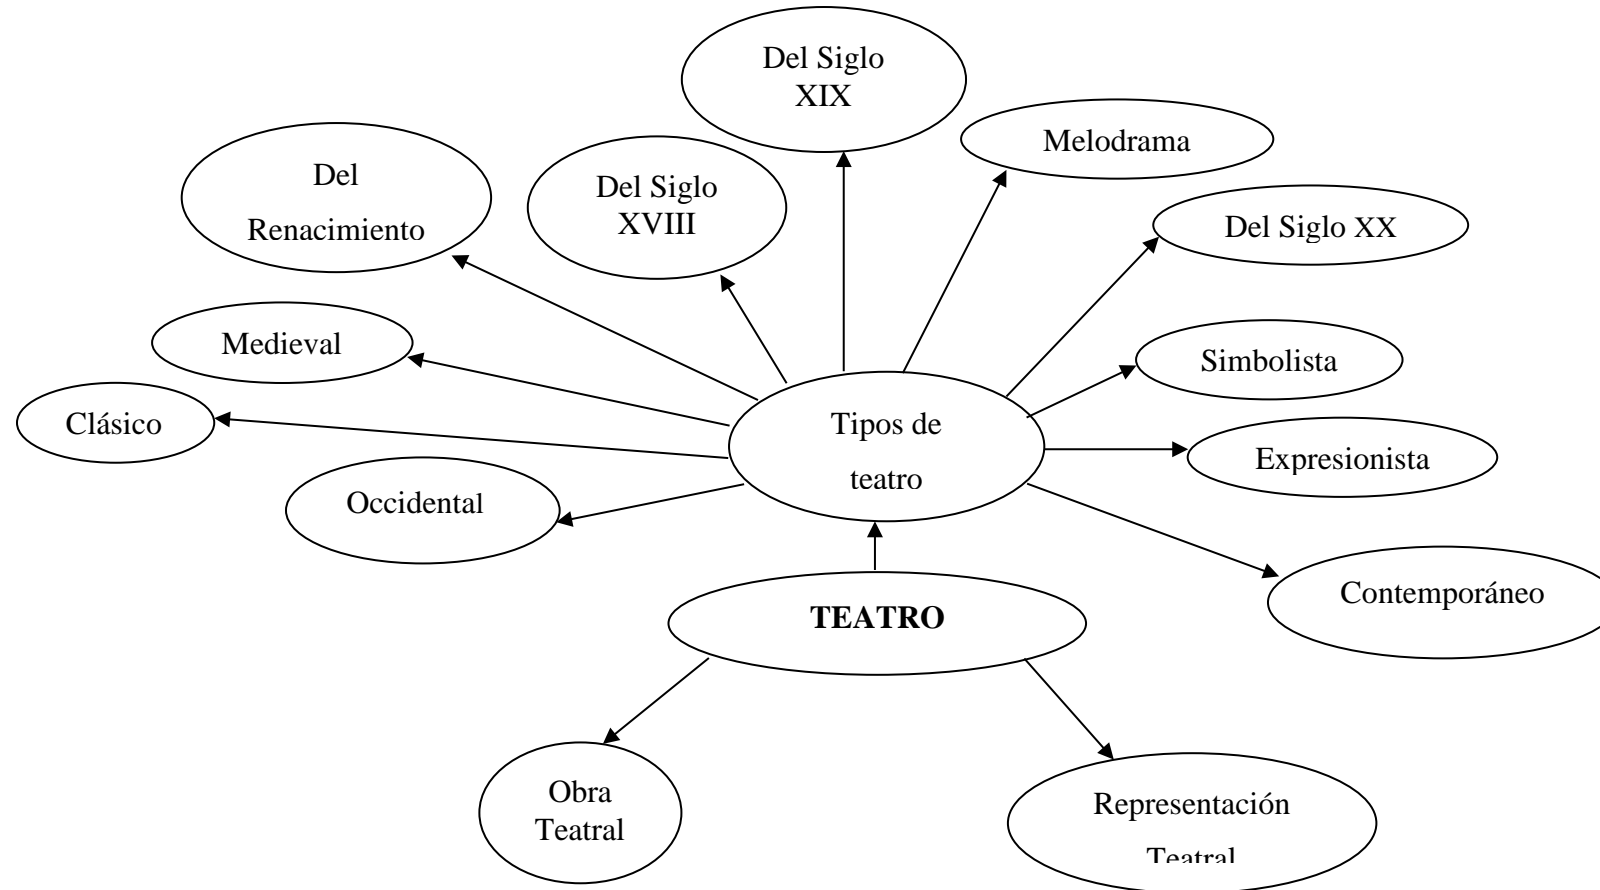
Del Siglo XIX

Melodrama

Del Renacimiento

Del Siglo XVIII

Del Siglo XX

Medieval

Simbolista

Clásico

Tipos de teatro

Expresionista

Occidental

Contemporáneo

TEATRO

Obra Teatral

Representación Teatral